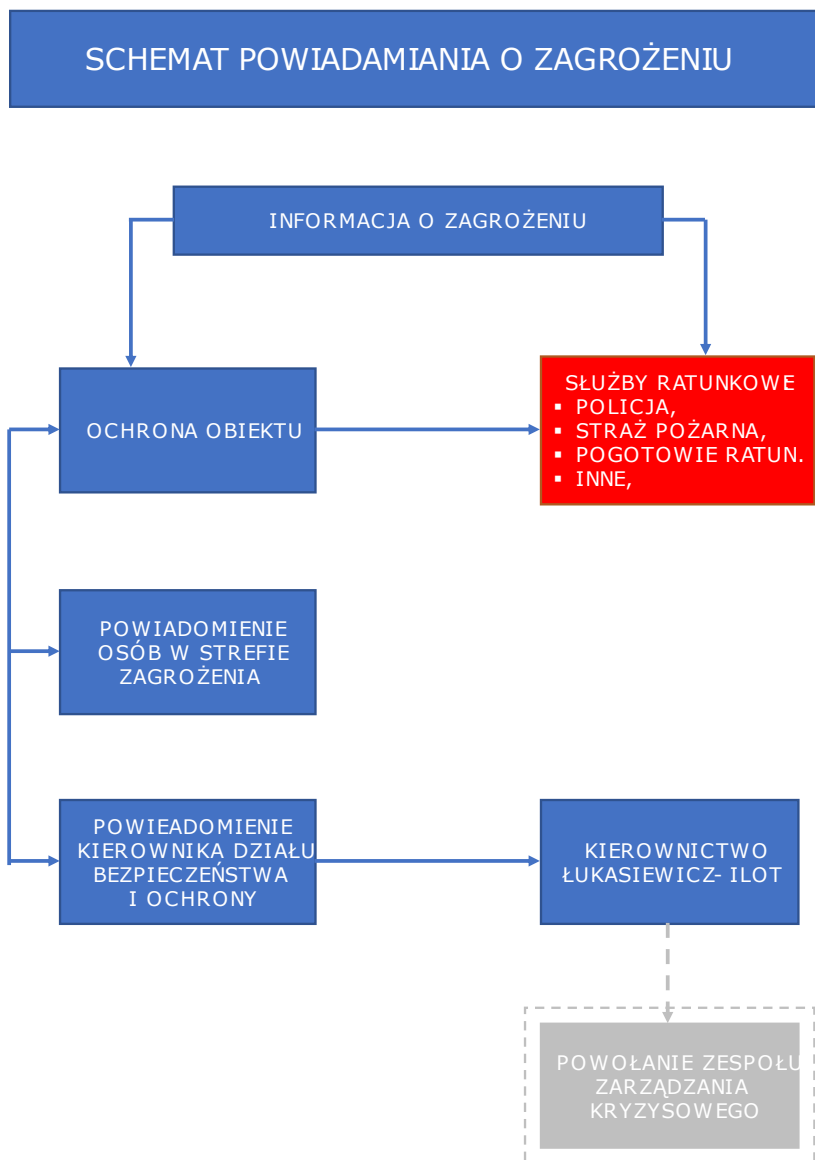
SCHEMAT POWIADAMIANIA O ZAGROŻENIU

INFORMACJA O ZAGROŻENIU

OCHRONA OBIEKTU

SŁUŻBY RATUNKOWE
- POLICJA,
- STRAŻ POŻARNA,
- POGOTOWIE RATUN.
- INNE,

POWIADOMIENIE OSÓB W STREFIE ZAGROŻENIA

POWIEADOMIENIE KIEROWNIKA DZIAŁU BEZPIECZEŃSTWA I OCHRONY

KIEROWNICTWO ŁUKASIEWICZ- ILOT

POWOŁANIE ZESPOŁU ZARZĄDZANIA KRYZYSOWEGO